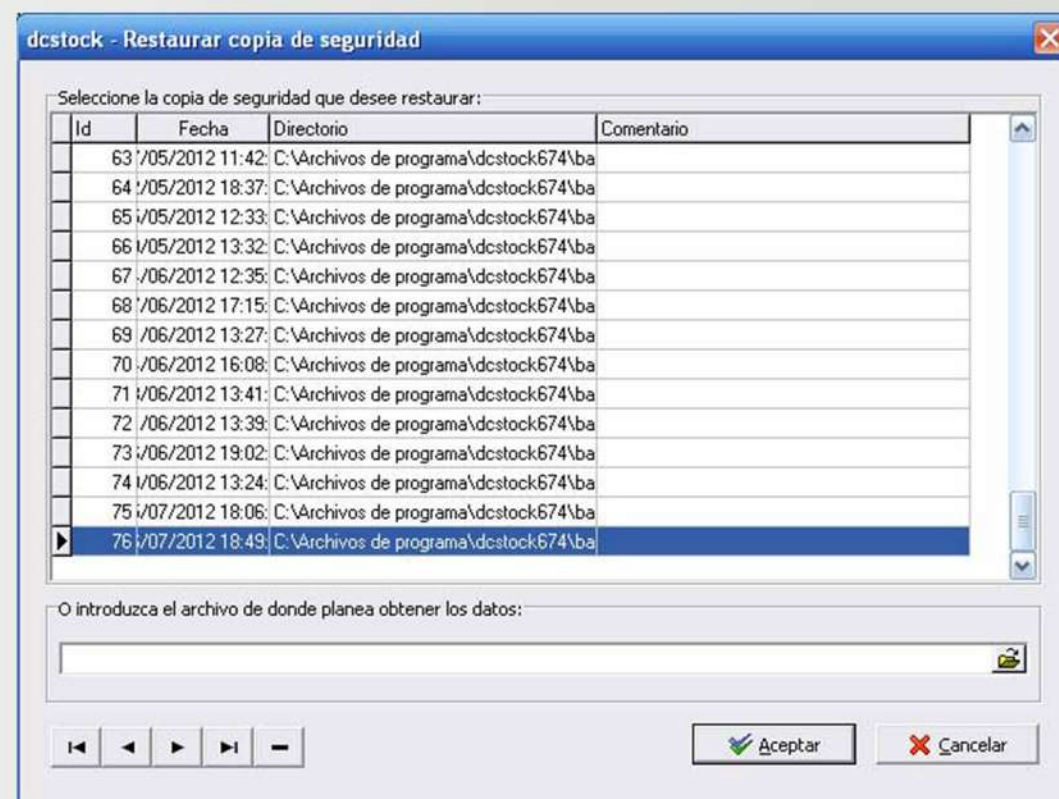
dcstock - Restaurar copia de seguridad

Seleccione la copia de seguridad que desee restaurar:

| Id | Fecha | Directorio | Comentario |
|---|---|---|---|
| 63 | '/05/2012 11:42: | C:\Archivos de programa\dcstock674\ba | |
| 64 | :/05/2012 18:37: | C:\Archivos de programa\dcstock674\ba | |
| 65 | i/05/2012 12:33: | C:\Archivos de programa\dcstock674\ba | |
| 66 | i/05/2012 13:32: | C:\Archivos de programa\dcstock674\ba | |
| 67 | ./06/2012 12:35: | C:\Archivos de programa\dcstock674\ba | |
| 68 | '/06/2012 17:15: | C:\Archivos de programa\dcstock674\ba | |
| 69 | /06/2012 13:27: | C:\Archivos de programa\dcstock674\ba | |
| 70 | ./06/2012 16:08: | C:\Archivos de programa\dcstock674\ba | |
| 71 | i/06/2012 13:41: | C:\Archivos de programa\dcstock674\ba | |
| 72 | /06/2012 13:39: | C:\Archivos de programa\dcstock674\ba | |
| 73 | ;/06/2012 19:02: | C:\Archivos de programa\dcstock674\ba | |
| 74 | i/06/2012 13:24: | C:\Archivos de programa\dcstock674\ba | |
| 75 | ;/07/2012 18:06: | C:\Archivos de programa\dcstock674\ba | |
| 76 | ;/07/2012 18:49: | C:\Archivos de programa\dcstock674\ba | |

O introduzca el archivo de donde planea obtener los datos:

Aceptar

Cancelar